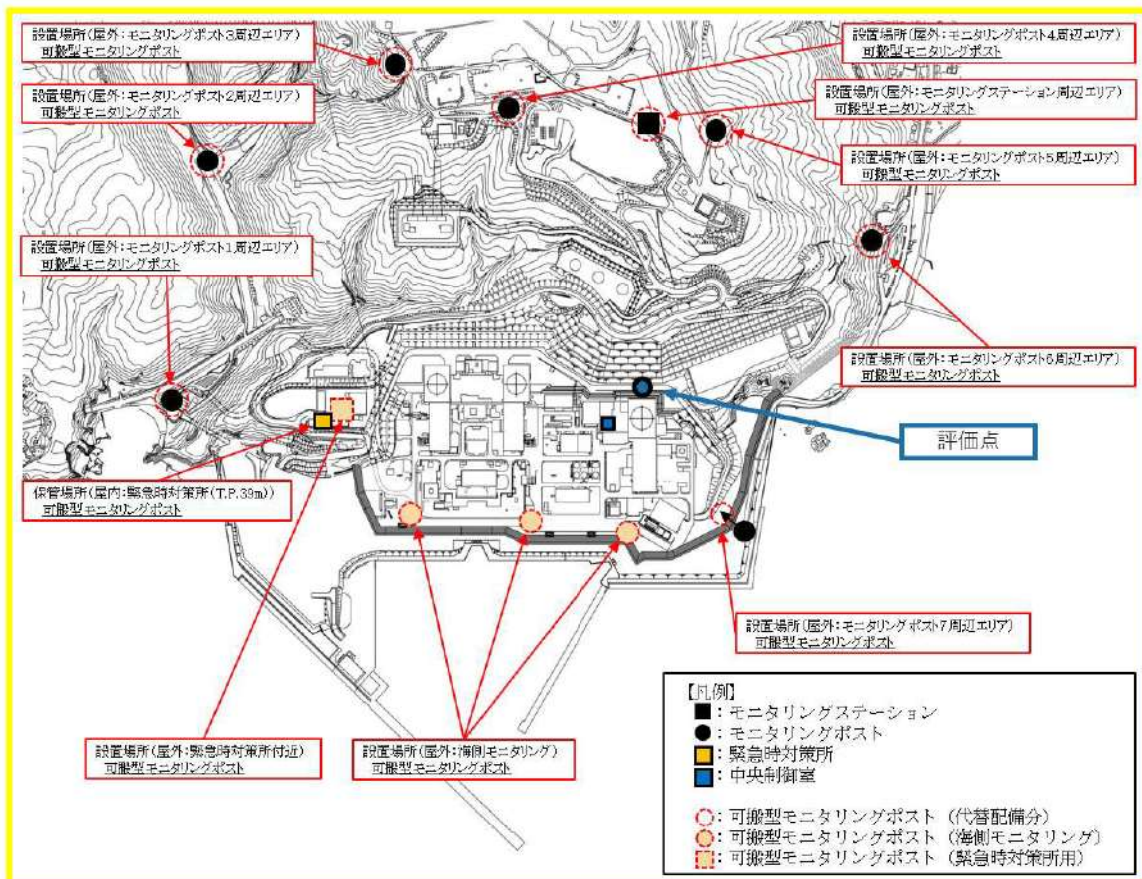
設置場所（屋外：モニタリングポスト3周辺エリア）
可搬型モニタリングポスト

設置場所（屋外：モニタリングポスト2周辺エリア）
可搬型モニタリングポスト

設置場所（屋外：モニタリングポスト4周辺エリア）
可搬型モニタリングポスト

設置場所（屋外：モニタリングステーション周辺エリア）
可搬型モニタリングポスト

設置場所（屋外：モニタリングポスト5周辺エリア）
可搬型モニタリングポスト

設置場所（屋外：モニタリングポスト1周辺エリア）
可搬型モニタリングポスト

設置場所（屋外：モニタリングポスト6周辺エリア）
可搬型モニタリングポスト

評価点

保管場所（屋内：緊急時対策所（T.P.39m））
可搬型モニタリングポスト

設置場所（屋外：モニタリングポスト7周辺エリア）
可搬型モニタリングポスト

設置場所（屋外：緊急時対策所付近）
可搬型モニタリングポスト

設置場所（屋外：海側モニタリング）
可搬型モニタリングポスト

【凡例】
■：モニタリングステーション
●：モニタリングポスト
■：緊急時対策所
■：中央制御室

○：可搬型モニタリングポスト（代替配備分）
○：可搬型モニタリングポスト（海側モニタリング）
□：可搬型モニタリングポスト（緊急時対策所用）